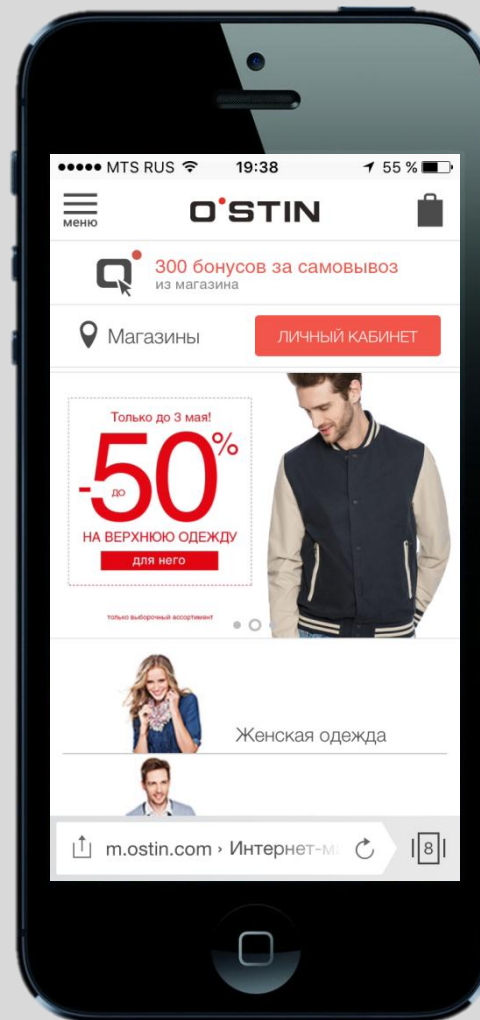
●●●●● MTS RUS 19:38 55 %

меню

O'STIN

300 бонусов за самовывоз
из магазина

Магазины

ЛИЧНЫЙ КАБИНЕТ

Только до 3 мая!

-до 50%

НА ВЕРХНЮЮ ОДЕЖДУ

для него

только выборочный ассортимент

Женская одежда

m.ostin.com › Интернет-м

8